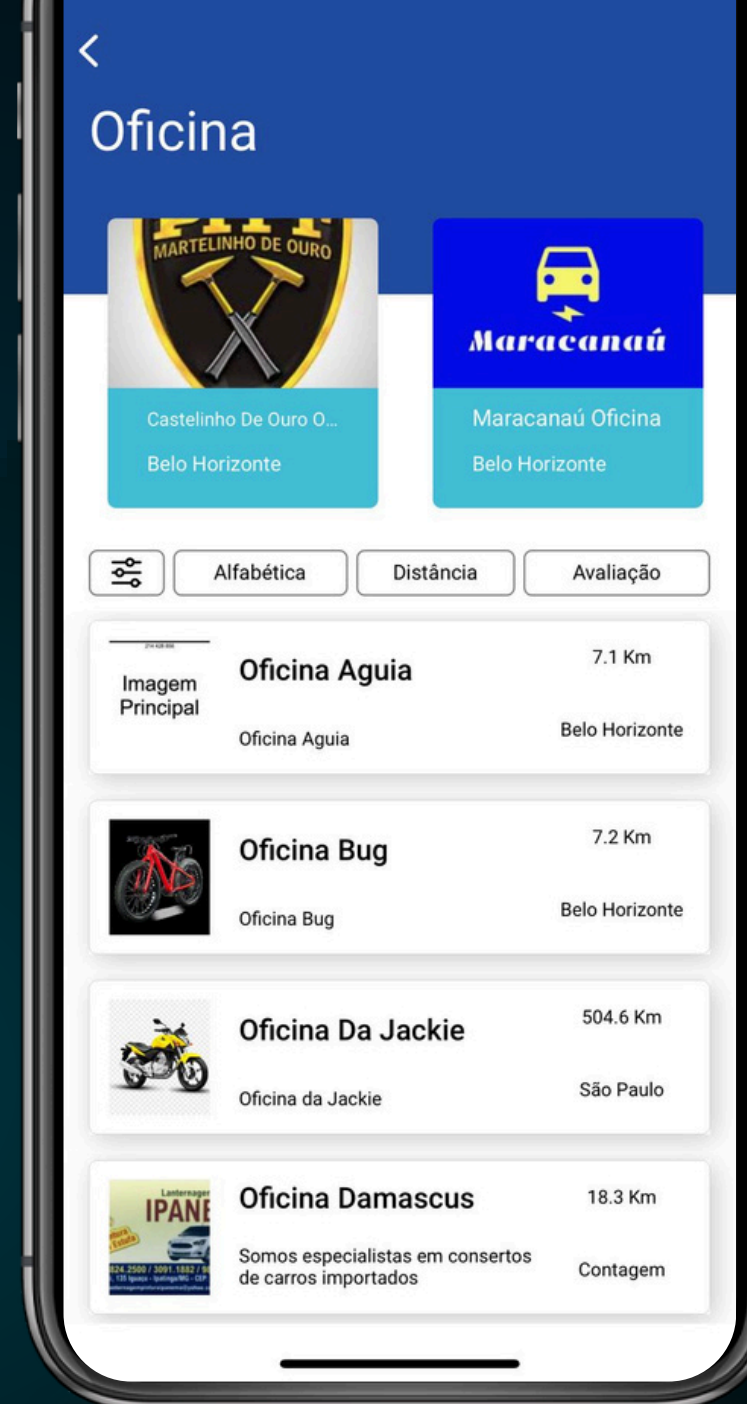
<

Oficina

MARTELINHO DE OURO

Castelinho De Ouro O...

Belo Horizonte

Maracanaú

Maracanaú Oficina

Belo Horizonte

Alfabética

Distância

Avaliação

Imagem Principal

Oficina Aguia

7.1 Km

Oficina Aguia

Belo Horizonte

Oficina Bug

7.2 Km

Oficina Bug

Belo Horizonte

Oficina Da Jackie

504.6 Km

Oficina da Jackie

São Paulo

Lanternagem

IPANE

Oficina Damascus

18.3 Km

Somos especialistas em consertos de carros importados

Contagem